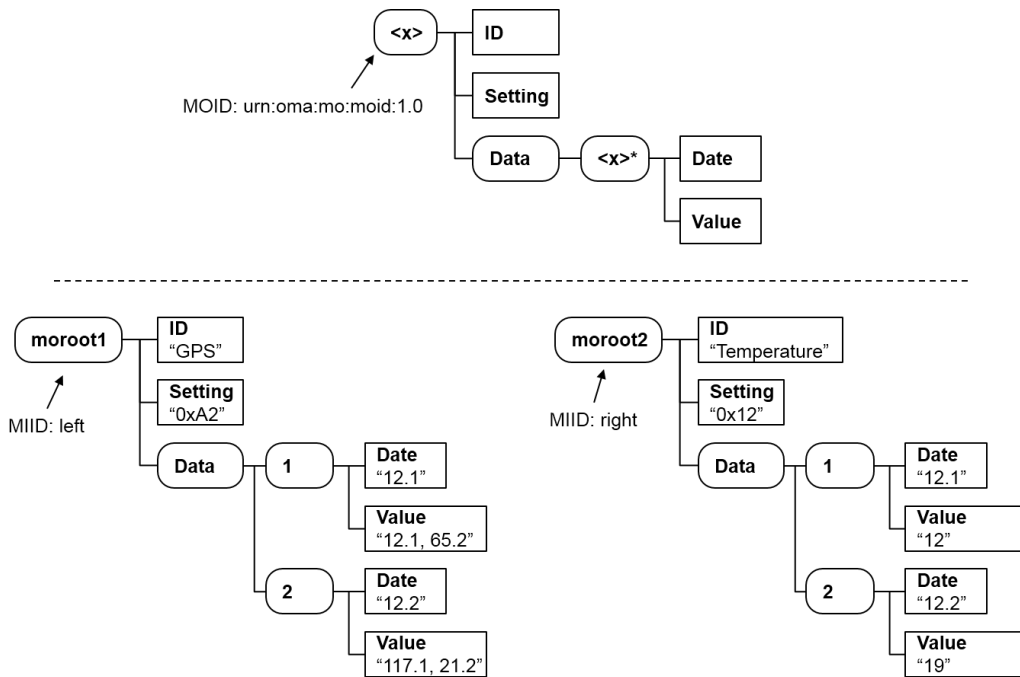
<x>
ID
Setting
Data
<x>*
Date
Value
MOID: urn:oma:mo:moid:1.0

moroot1
MIID: left
ID
"GPS"
Setting
"0xA2"
Data
1
Date
"12.1"
Value
"12.1, 65.2"
2
Date
"12.2"
Value
"117.1, 21.2"

moroot2
MIID: right
ID
"Temperature"
Setting
"0x12"
Data
1
Date
"12.1"
Value
"12"
2
Date
"12.2"
Value
"19"